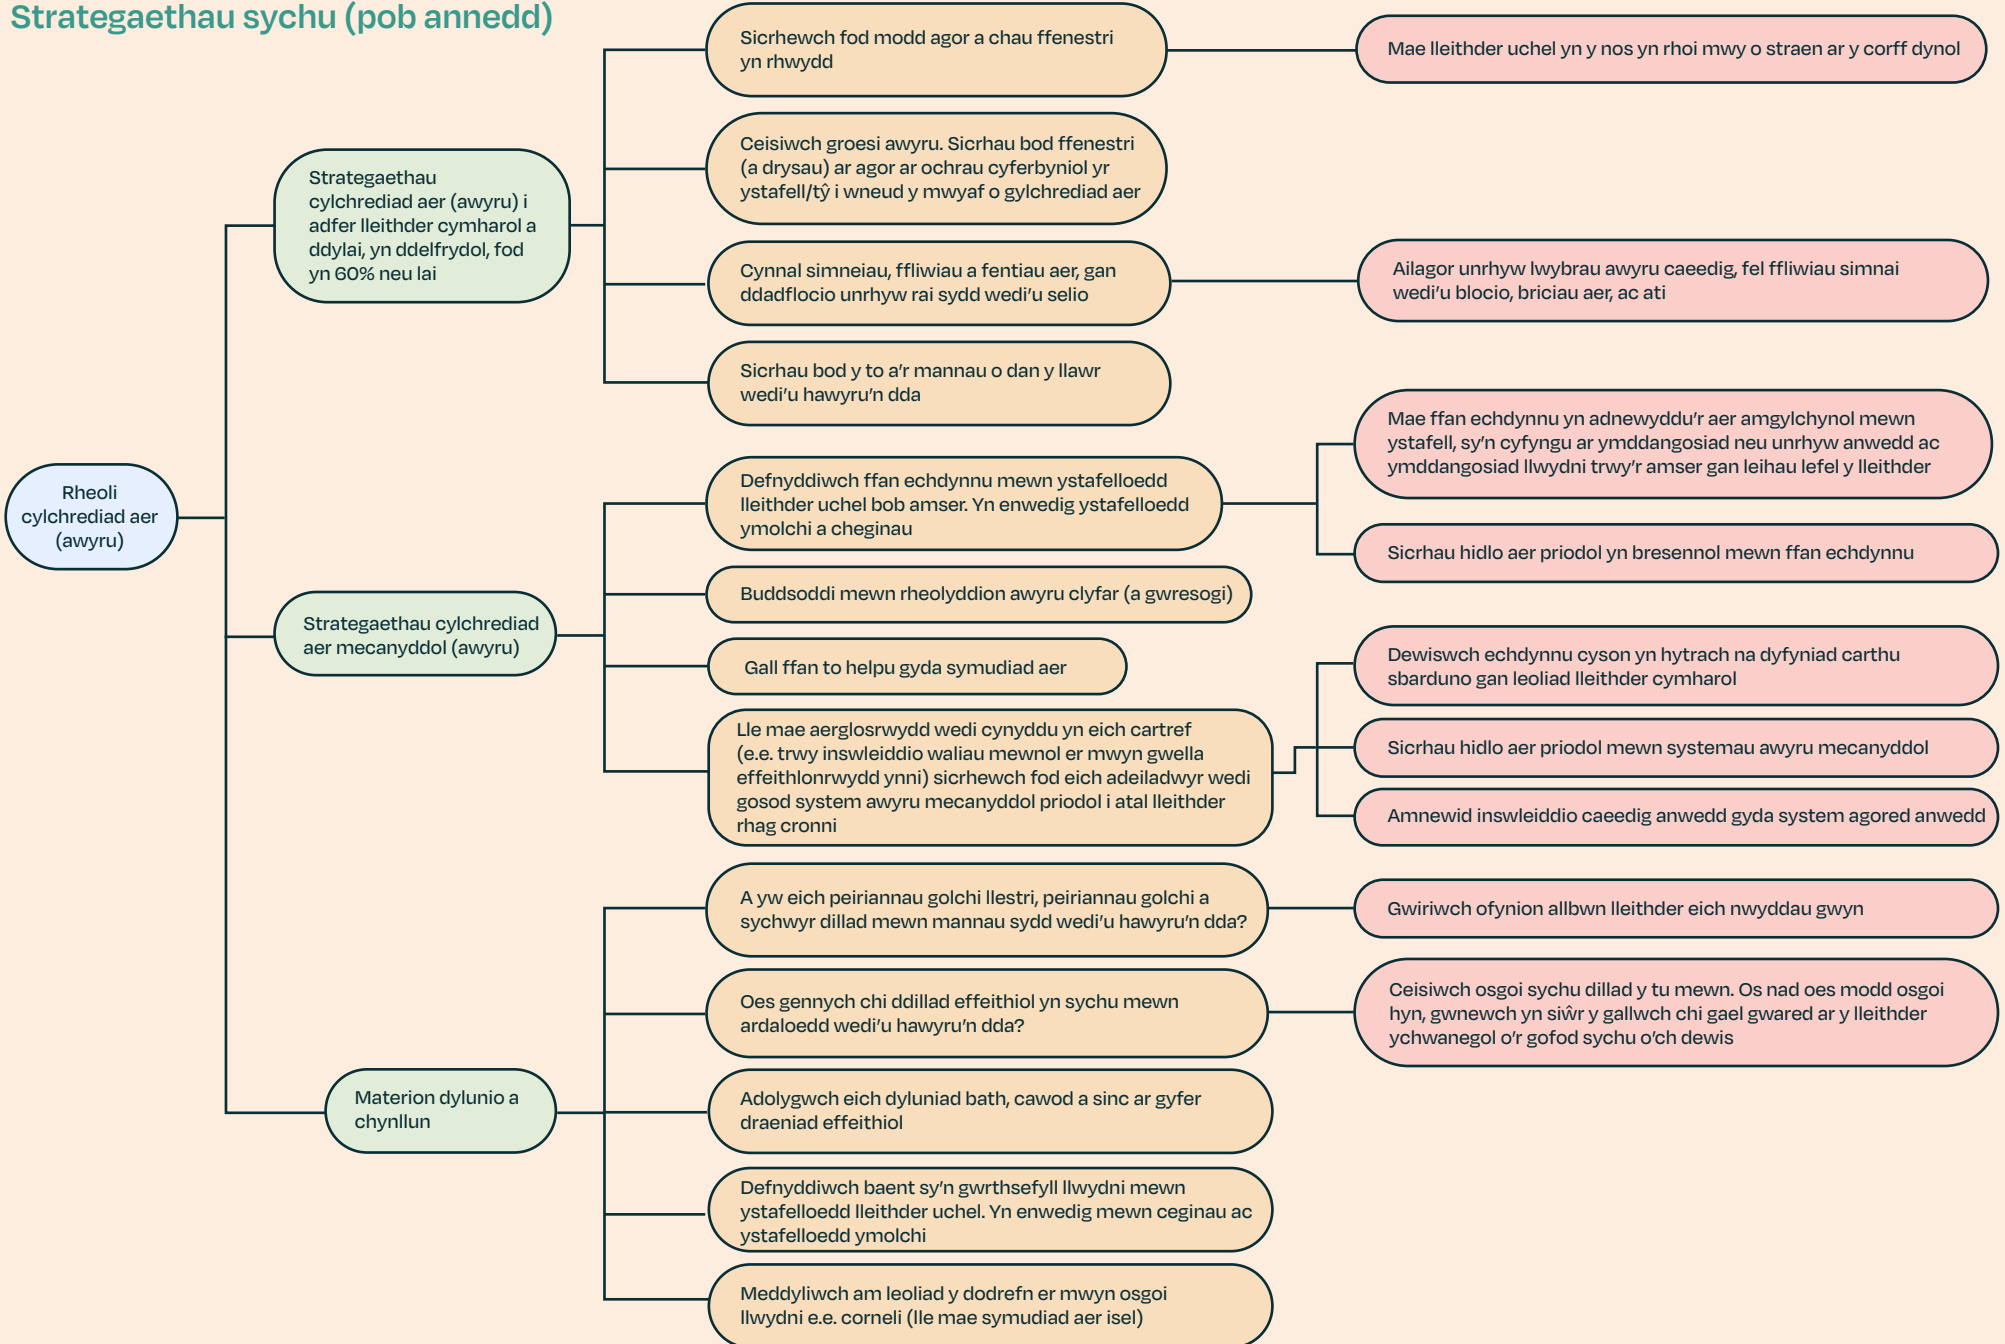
Strategaethau sychu (pob annedd)

Rheoli cylchrediad aer (awyru)

Strategaethau cylchrediad aer (awyru) i adfer lleithder cymharol a ddylai, yn ddelfrydol, fod yn 60% neu lai

Sicrhewch fod modd agor a chau ffenestri yn rhwydd

Mae lleithder uchel yn y nos yn rhoi mwy o straen ar y corff dynol

Ceisiwch groesi awyru. Sicrhau bod ffenestri (a drysau) ar agor ar ochrau cyferbyniol yr ystafell/tŷ i wneud y mwyaf o gylchrediad aer

Cynnal simneiau, ffliwiau a fentiau aer, gan ddadflocio unrhyw rai sydd wedi'u selio

Ailagor unrhyw lwybrau awyru caeedig, fel ffliwiau simnai wedi'u blocio, briciau aer, ac ati

Sicrhau bod y to a'r mannau o dan y llawr wedi'u hawyru'n dda

Strategaethau cylchrediad aer mecanyddol (awyru)

Defnyddiwch ffan echdynnu mewn ystafelloedd lleithder uchel bob amser. Yn enwedig ystafelloedd ymolchi a cheginau

Mae ffan echdynnu yn adnewyddu'r aer amgylchynol mewn ystafell, sy'n cyfyngu ar ymddangosiad neu unrhyw anwedd ac ymddangosiad llwydni trwy'r amser gan leihau lefel y lleithder

Sicrhau hidlo aer priodol yn bresennol mewn ffan echdynnu

Buddsoddi mewn rheolyddion awyru clyfar (a gwresogi)

Gall ffan to helpu gyda symudiad aer

Lle mae aerglosrwydd wedi cynyddu yn eich cartref (e.e. trwy inswleiddio waliau mewnol er mwyn gwella effeithlonrwydd ynni) sicrhewch fod eich adeiladwyr wedi gosod system awyru mecanyddol priodol i atal lleithder rhag cronni

Dewiswch echdynnu cyson yn hytrach na dyfyniad carthu sbarduno gan leoliad lleithder cymharol

Sicrhau hidlo aer priodol mewn systemau awyru mecanyddol

Amnewid inswleiddio caeedig anwedd gyda system agored anwedd

Materion dylunio a chynllun

A yw eich peiriannau golchi llestri, peiriannau golchi a sychwyr dillad mewn mannau sydd wedi'u hawyru'n dda?

Gwiriwch ofynion allbwn lleithder eich nwyddau gwyn

Oes gennych chi ddillad effeithiol yn sychu mewn ardaloedd wedi'u hawyru'n dda?

Ceisiwch osgoi sychu dillad y tu mewn. Os nad oes modd osgoi hyn, gwnewch yn siŵr y gallwch chi gael gwared ar y lleithder ychwanegol o'r gofod sychu o'ch dewis

Adolygwch eich dyluniad bath, cawod a sinc ar gyfer draeniad effeithiol

Defnyddiwch baent sy'n gwrthsefyll llwydni mewn ystafelloedd lleithder uchel. Yn enwedig mewn ceginau ac ystafelloedd ymolchi

Meddyliwch am leoliad y dodrefn er mwyn osgoi llwydni e.e. corneli (lle mae symudiad aer isel)